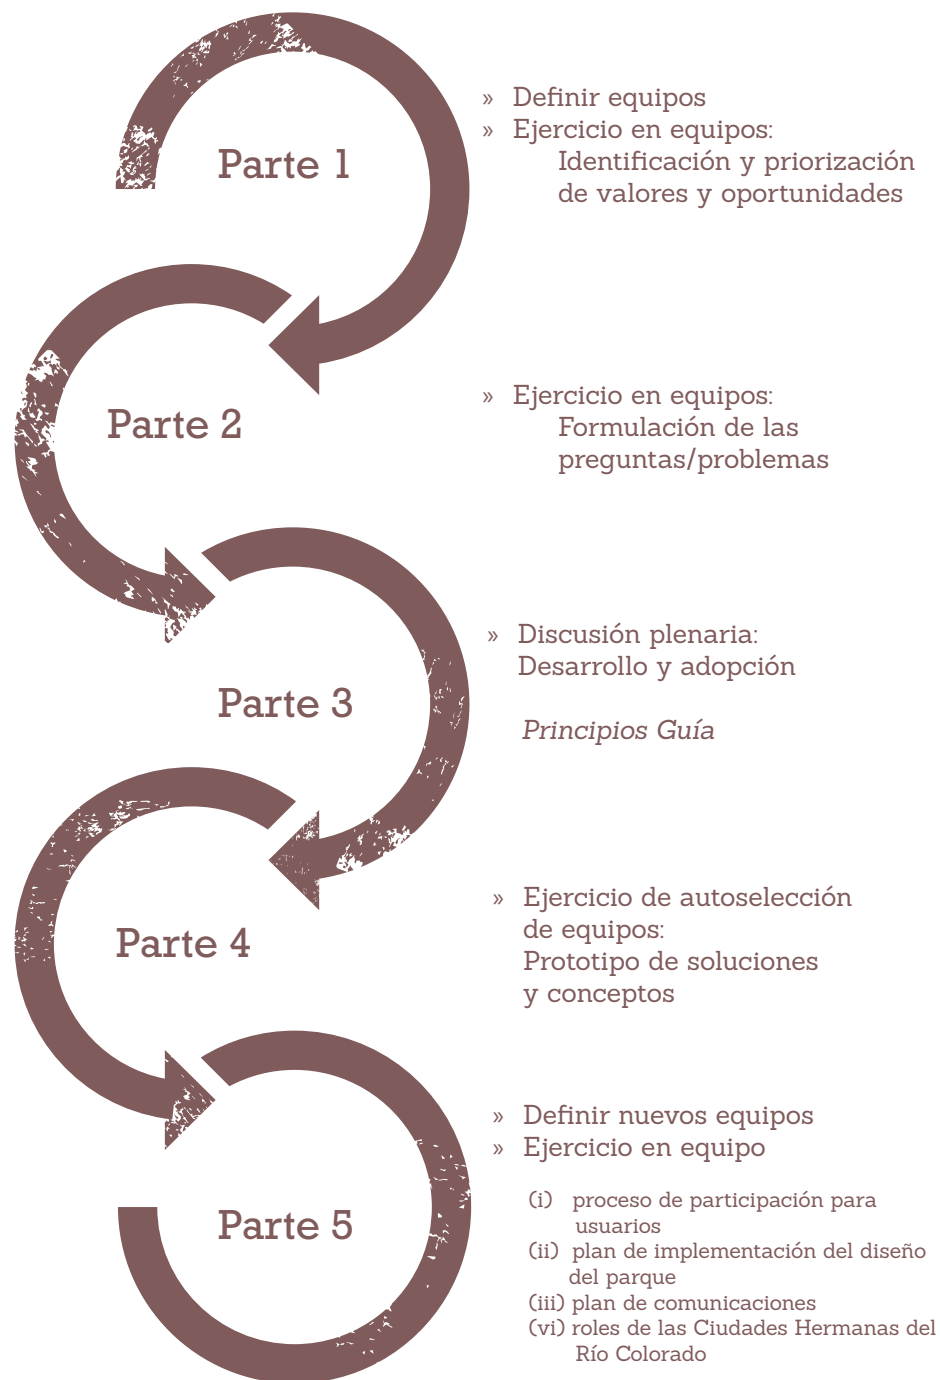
Parte 1

» Definir equipos
» Ejercicio en equipos:
Identificación y priorización de valores y oportunidades

Parte 2

» Ejercicio en equipos:
Formulación de las preguntas/problemas

Parte 3

» Discusión plenaria:
Desarrollo y adopción

*Principios Guía*

Parte 4

» Ejercicio de autoselección de equipos:
Prototipo de soluciones y conceptos

Parte 5

» Definir nuevos equipos
» Ejercicio en equipo

(i) proceso de participación para usuarios
(ii) plan de implementación del diseño del parque
(iii) plan de comunicaciones
(vi) roles de las Ciudades Hermanas del Río Colorado